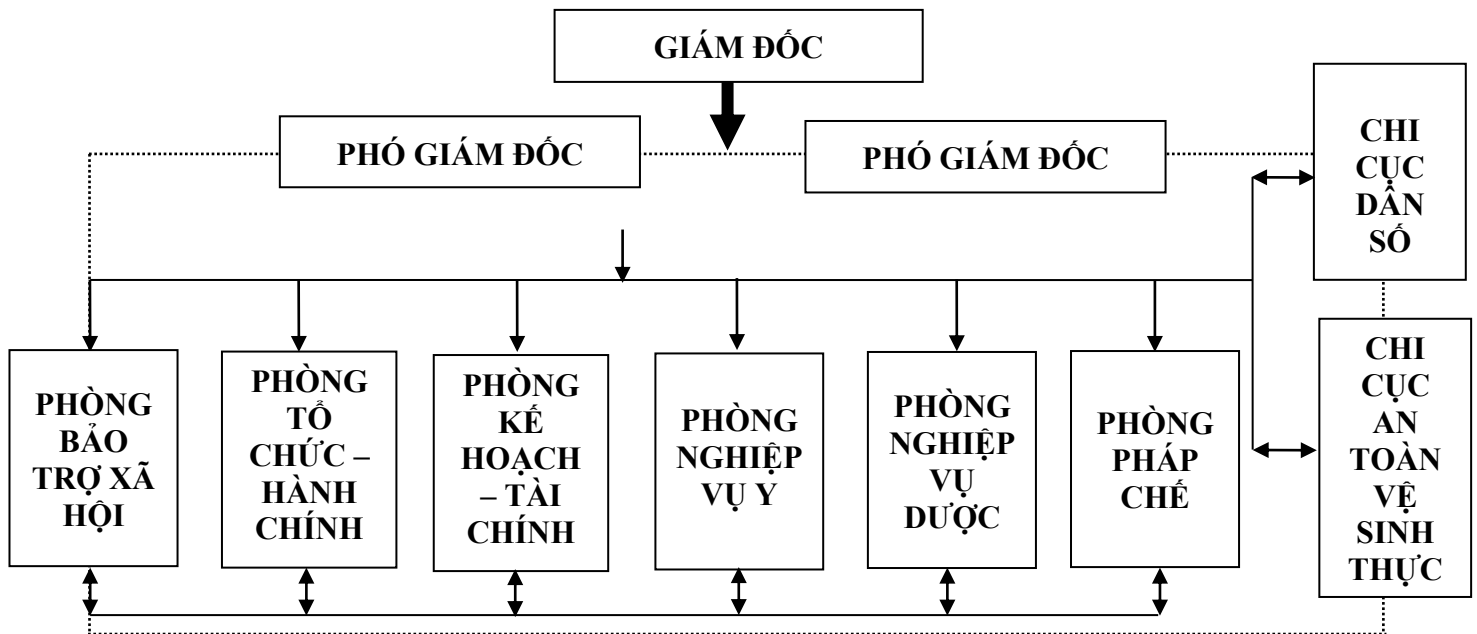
GIÁM ĐỐC

PHÓ GIÁM ĐỐC

PHÓ GIÁM ĐỐC

CHI CỤC DÂN SỐ

PHÒNG BẢO TRỢ XÃ HỘI

PHÒNG TỔ CHỨC – HÀNH CHÍNH

PHÒNG KẾ HOẠCH – TÀI CHÍNH

PHÒNG NGHIỆP VỤ Y

PHÒNG NGHIỆP VỤ DƯỢC

PHÒNG PHÁP CHẾ

CHI CỤC AN TOÀN VỆ SINH THỰC